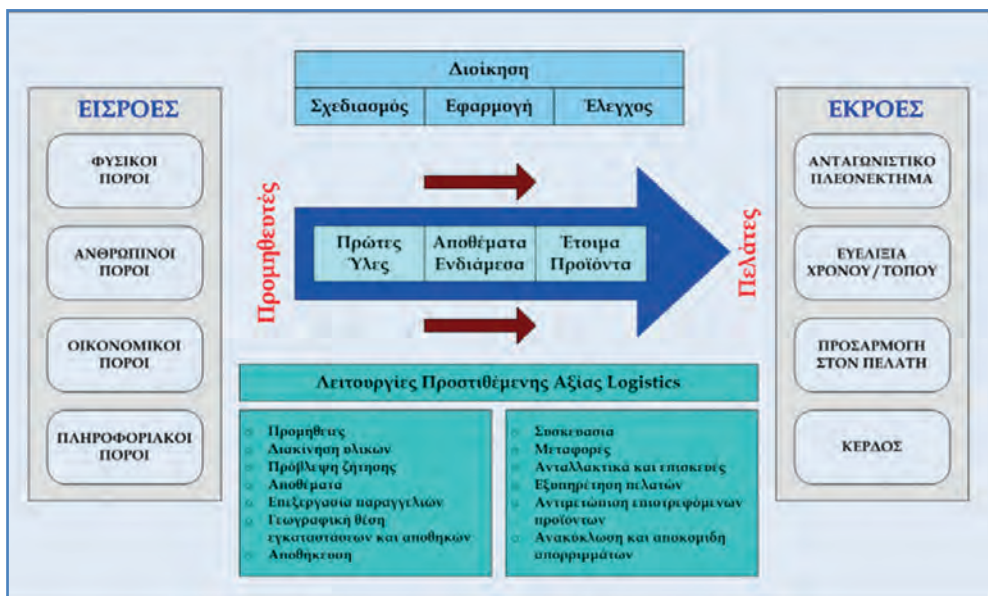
ΕΙΣΡΟΕΣ

ΦΥΣΙΚΟΙ ΠΟΡΟΙ

ΑΝΘΡΩΠΙΝΟΙ ΠΟΡΟΙ

ΟΙΚΟΝΟΜΙΚΟΙ ΠΟΡΟΙ

ΠΛΗΡΟΦΟΡΙΑΚΟΙ ΠΟΡΟΙ

Διοίκηση

| Σχεδιασμός | Εφαρμογή | Έλεγχος |
|---|---|---|

Προμηθευτές

| Πρώτες Ύλες | Αποθέματα Ενδιάμεσα | Έτοιμα Προϊόντα |
|---|---|---|

Πελάτες

Λειτουργίες Προστιθέμενης Αξίας Logistics

Προμήθειες
Διακίνηση υλικών
Πρόβλεψη ζήτησης
Αποθέματα
Επεξεργασία παραγγελιών
Γεωγραφική θέση εγκαταστάσεων και αποθηκών
Αποθήκευση

Συσκευασία
Μεταφορές
Ανταλλακτικά και επισκευές
Εξυπηρέτηση πελατών
Αντιμετώπιση επιστρεφόμενων προϊόντων
Ανακύκλωση και αποκομιδή απορριμμάτων

ΕΚΡΟΕΣ

ΑΝΤΑΓΩΝΙΣΤΙΚΟ ΠΛΕΟΝΕΚΤΗΜΑ

ΕΥΕΛΙΞΙΑ ΧΡΟΝΟΥ / ΤΟΠΟΥ

ΠΡΟΣΑΡΜΟΓΗ ΣΤΟΝ ΠΕΛΑΤΗ

ΚΕΡΔΟΣ